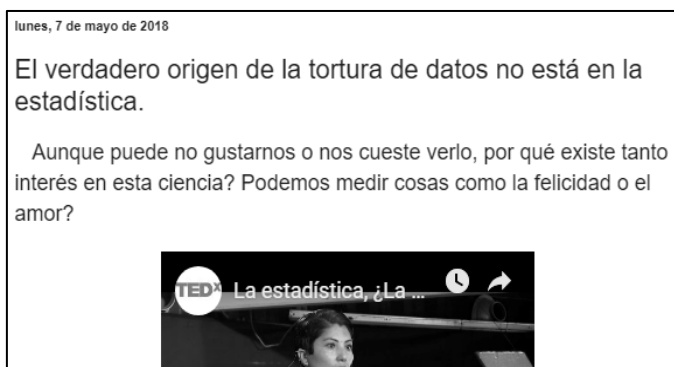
lunes, 7 de mayo de 2018

El verdadero origen de la tortura de datos no está en la estadística.

Aunque puede no gustarnos o nos cueste verlo, por qué existe tanto interés en esta ciencia? Podemos medir cosas como la felicidad o el amor?

TEDx La estadística, ¿La ...